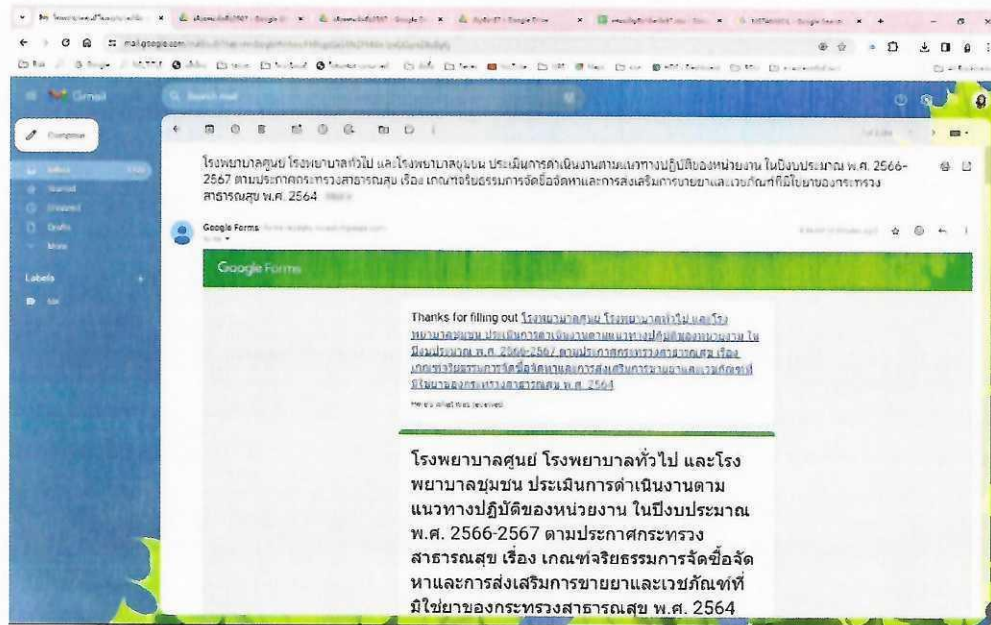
mail.google.com

Gmail

Search mail

Compose

Labels

โรงพยาบาลศูนย์ โรงพยาบาลทั่วไป และโรงพยาบาลชุมชน ประเมินการดำเนินงานตามแนวทางปฏิบัติของหน่วยงาน ในปีงบประมาณ พ.ศ. 2566-2567 ตามประกาศกระทรวงสาธารณสุข เรื่อง เกณฑ์จริยธรรมการจัดซื้อจัดหาและการส่งเสริมการขายยาและเวชภัณฑ์ที่มิใช่ยาของกระทรวงสาธารณสุข พ.ศ. 2564

Google Forms

Google Forms

Thanks for filling out โรงพยาบาลศูนย์ โรงพยาบาลทั่วไป และโรงพยาบาลชุมชน ประเมินการดำเนินงานตามแนวทางปฏิบัติของหน่วยงาน ในปีงบประมาณ พ.ศ. 2566-2567 ตามประกาศกระทรวงสาธารณสุข เรื่อง เกณฑ์จริยธรรมการจัดซื้อจัดหาและการส่งเสริมการขายยาและเวชภัณฑ์ที่มิใช่ยาของกระทรวงสาธารณสุข พ.ศ. 2564

Here's what was received.

โรงพยาบาลศูนย์ โรงพยาบาลทั่วไป และโรงพยาบาลชุมชน ประเมินการดำเนินงานตามแนวทางปฏิบัติของหน่วยงาน ในปีงบประมาณ พ.ศ. 2566-2567 ตามประกาศกระทรวงสาธารณสุข เรื่อง เกณฑ์จริยธรรมการจัดซื้อจัดหาและการส่งเสริมการขายยาและเวชภัณฑ์ที่มิใช่ยาของกระทรวงสาธารณสุข พ.ศ. 2564